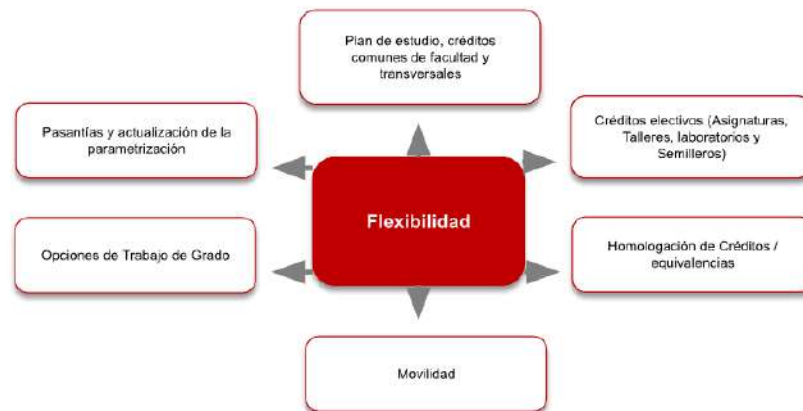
Plan de estudio, créditos comunes de facultad y transversales

Pasantías y actualización de la parametrización

Créditos electivos (Asignaturas, Talleres, laboratorios y Semilleros)

Flexibilidad

Opciones de Trabajo de Grado

Homologación de Créditos / equivalencias

Movilidad